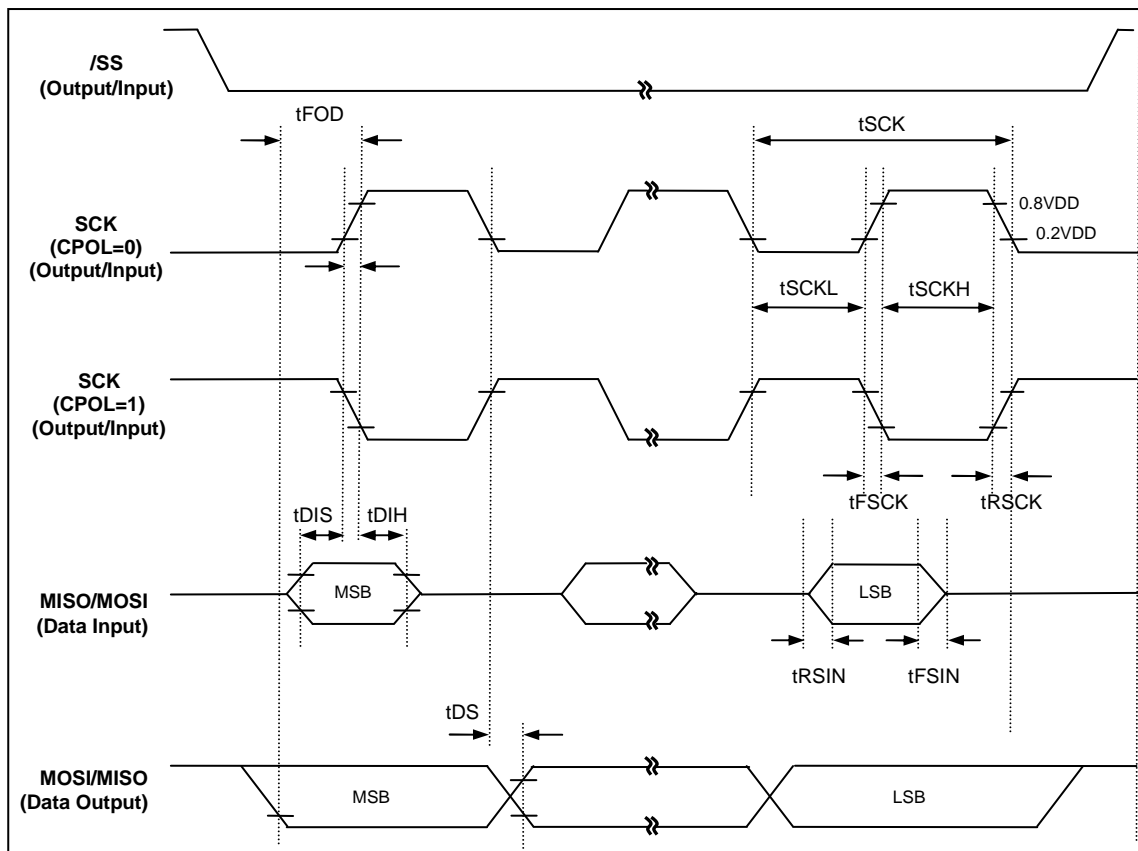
/SS
(Output/Input)

tFOD

tSCK

SCK
(CPOL=0)
(Output/Input)

0.8VDD
0.2VDD

tSCKL
tSCKH

SCK
(CPOL=1)
(Output/Input)

tFSCK
tRSCK

tDIS
tDIH

MISO/MOSI
(Data Input)

MSB
LSB

tRSIN
tFSIN

tDS

MOSI/MISO
(Data Output)

MSB
LSB